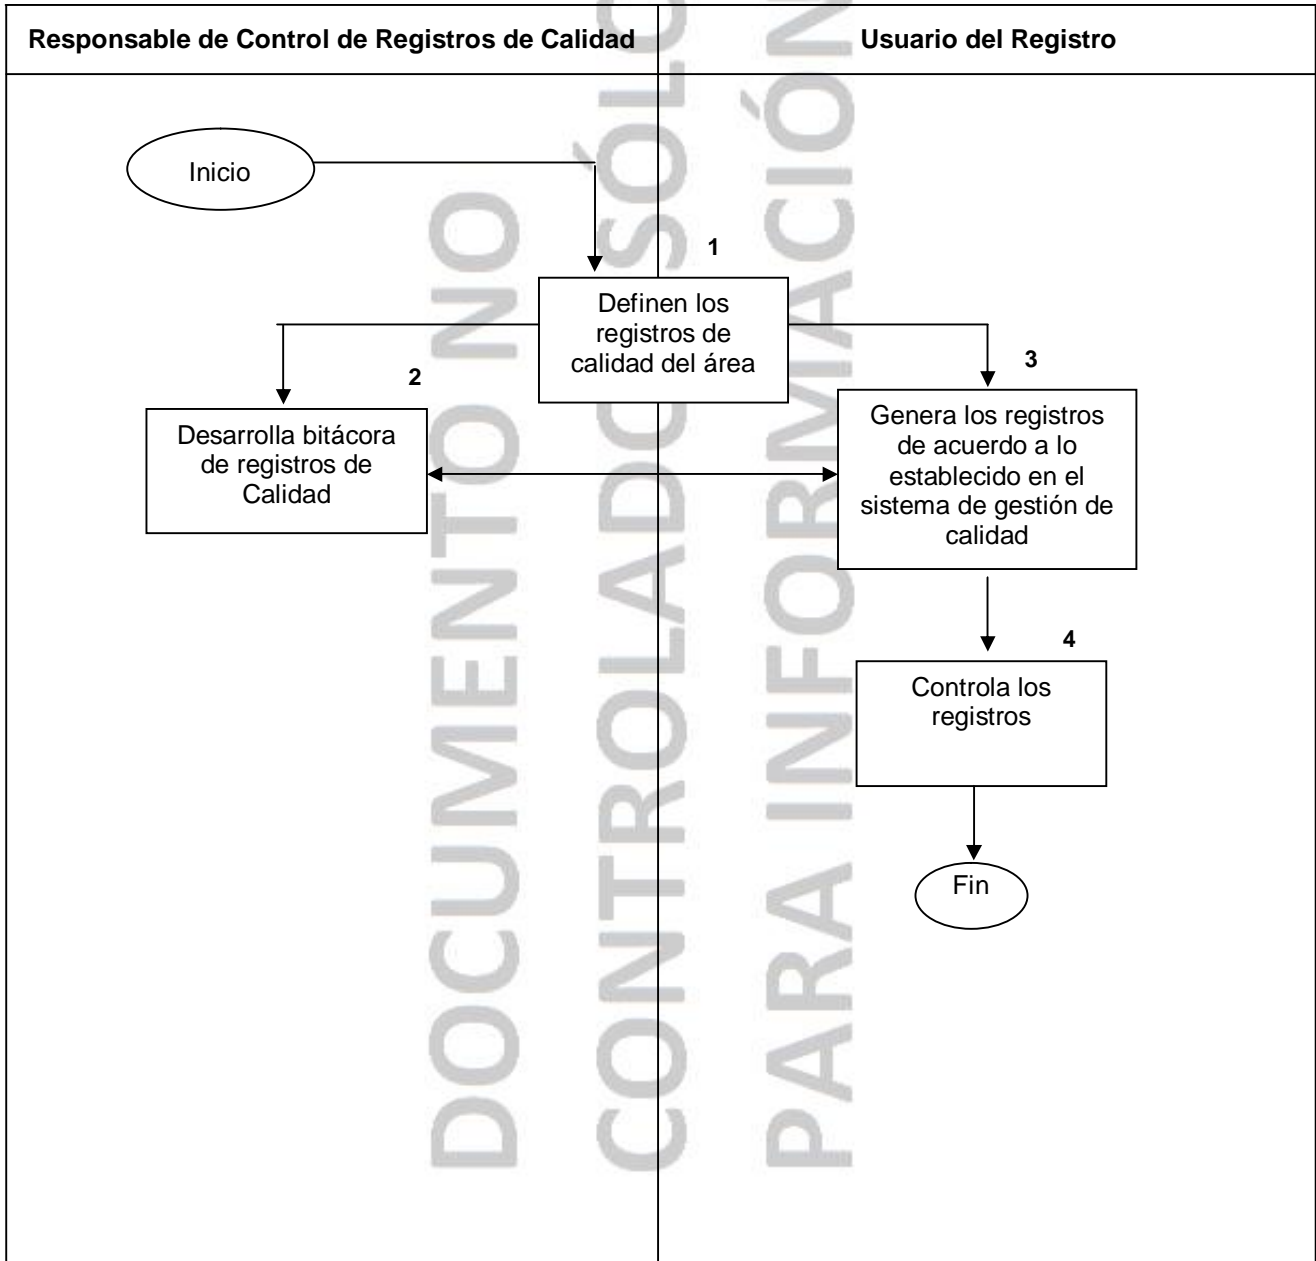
| Responsable de Control de Registros de Calidad | Usuario del Registro |
|---|---|

Inicio

1
Definen los registros de calidad del área

2
Desarrolla bitácora de registros de Calidad

3
Genera los registros de acuerdo a lo establecido en el sistema de gestión de calidad

4
Controla los registros

Fin

DOCUMENTO NO CONTROLADO SÓLO PARA INFORMACIÓN